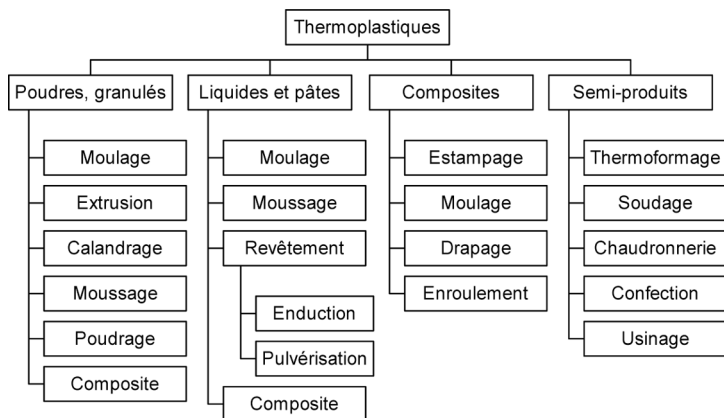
Thermoplastiques

Poudres, granulés

Moulage

Extrusion

Calandrage

Moussage

Poudrage

Composite

Liquides et pâtes

Moulage

Moussage

Revêtement

Enduction

Pulvérisation

Composite

Composites

Estampage

Moulage

Drapage

Enroulement

Semi-produits

Thermoformage

Soudage

Chaudronnerie

Confection

Usinage